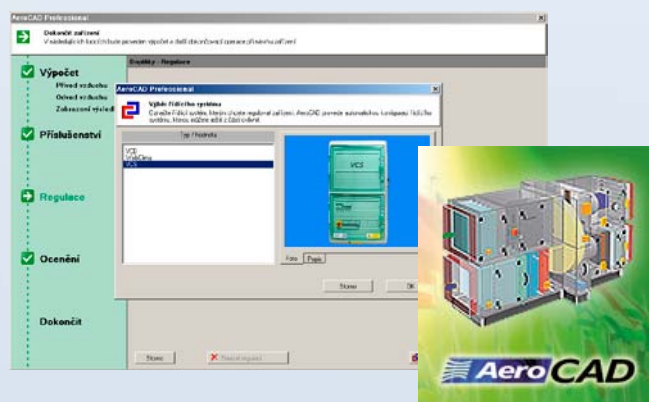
AeroCAD Professional

Dokončit zařízení
V následujících krocích bude proveden výpočet a další dokončovací operace přívodního zařízení

Výpočet
Přívod vzduchu
Odvod vzduchu
Zobrazení výsledků

Příslušenství

Regulace

Ocenění

Dokončit

Doplňky - Regulace

AeroCAD Professional

Výběr řídícího systému
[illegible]

Typ / Hodnota
VCD
WebClima
VCS

VCS

Foto Popis

Storno OK

Storno Nastavit regulaci

AeroCAD